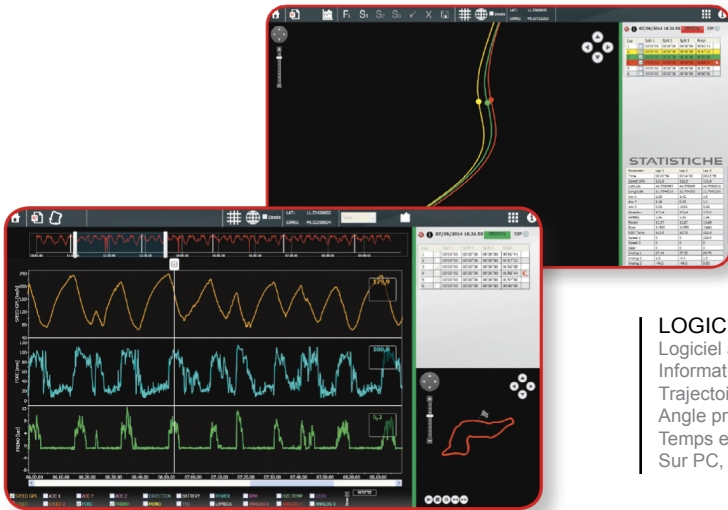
F₁ S₁ S₂ S₃ ✓ X

LAT: LONG:

07/06/2014 18.26.50

STATISTICHE

07/06/2014 18.26.50

379,9

300,8

5,2

SPEED GPS ACC X ACC Y ACC Z DIRECTION BATTERY POWER RPM H2O TEMP

SPEED 2 FORC FRENO MUNO TPS LAMBDA ANALOG 5 ANALOG 6 ANALOG 8

LOGIC
Logiciel
Informat
Trajectoi
Angle pr
Temps e
Sur PC,